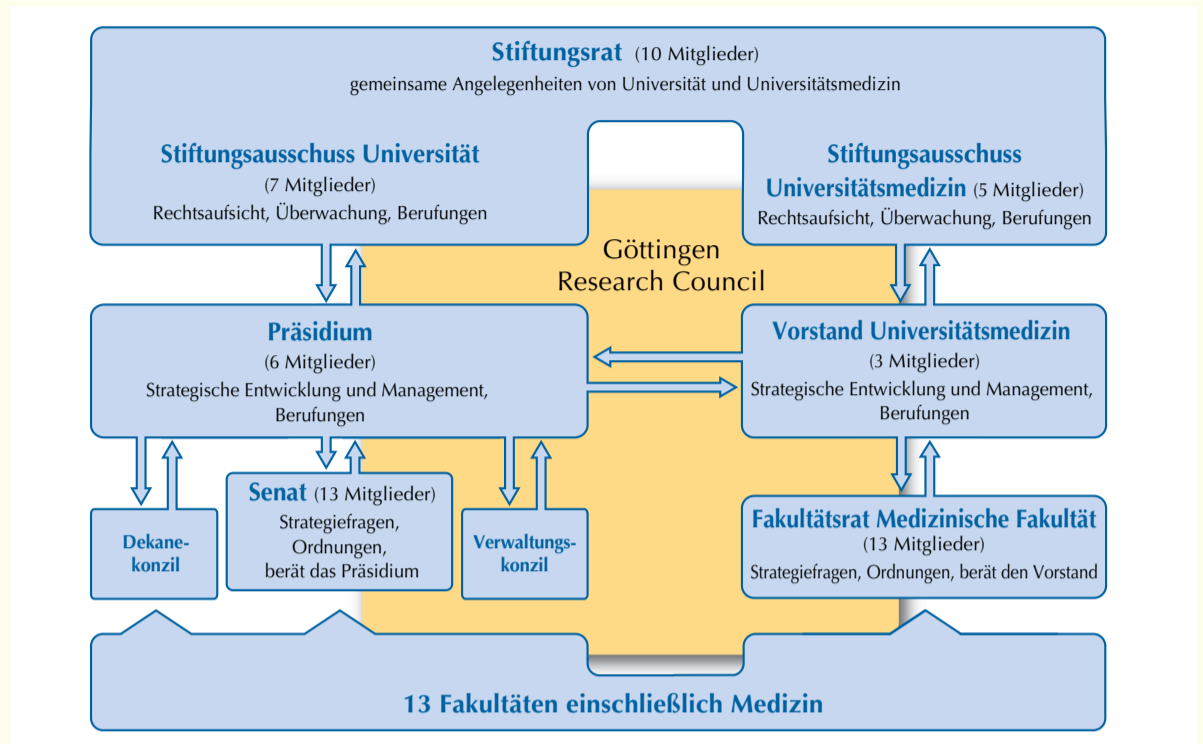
Stiftungsrat (10 Mitglieder)
gemeinsame Angelegenheiten von Universität und Universitätsmedizin

Stiftungsausschuss Universität
(7 Mitglieder)
Rechtsaufsicht, Überwachung, Berufungen

Stiftungsausschuss Universitätsmedizin (5 Mitglieder)
Rechtsaufsicht, Überwachung, Berufungen

Göttingen Research Council

Präsidium
(6 Mitglieder)
Strategische Entwicklung und Management, Berufungen

Vorstand Universitätsmedizin
(3 Mitglieder)
Strategische Entwicklung und Management, Berufungen

Dekanekonzil

Senat (13 Mitglieder)
Strategiefragen, Ordnungen, berät das Präsidium

Verwaltungskonzil

Fakultätsrat Medizinische Fakultät
(13 Mitglieder)
Strategiefragen, Ordnungen, berät den Vorstand

13 Fakultäten einschließlich Medizin